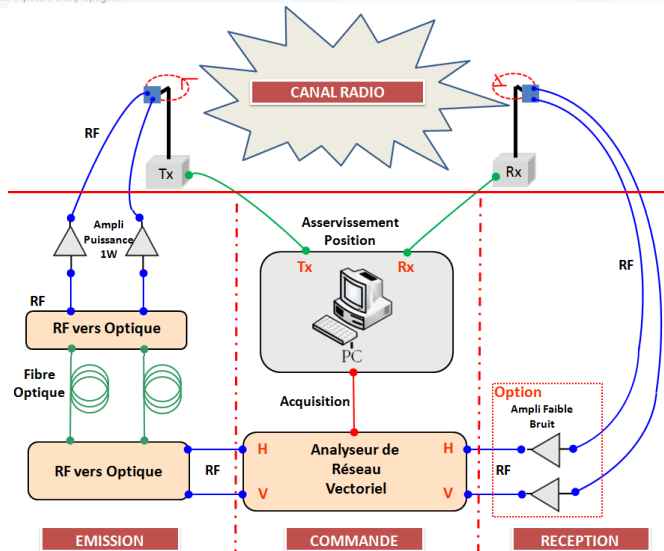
CANAL RADIO

RF

Tx

Rx

Asservissement Position

Tx

Rx

Ampli Puissance 1W

RF

RF vers Optique

Fibre Optique

PC

Acquisition

RF

Option

Ampli Faible Bruit

RF vers Optique

RF

H

V

Analyseur de Réseau Vectoriel

H

V

RF

EMISSION

COMMANDE

RECEPTION